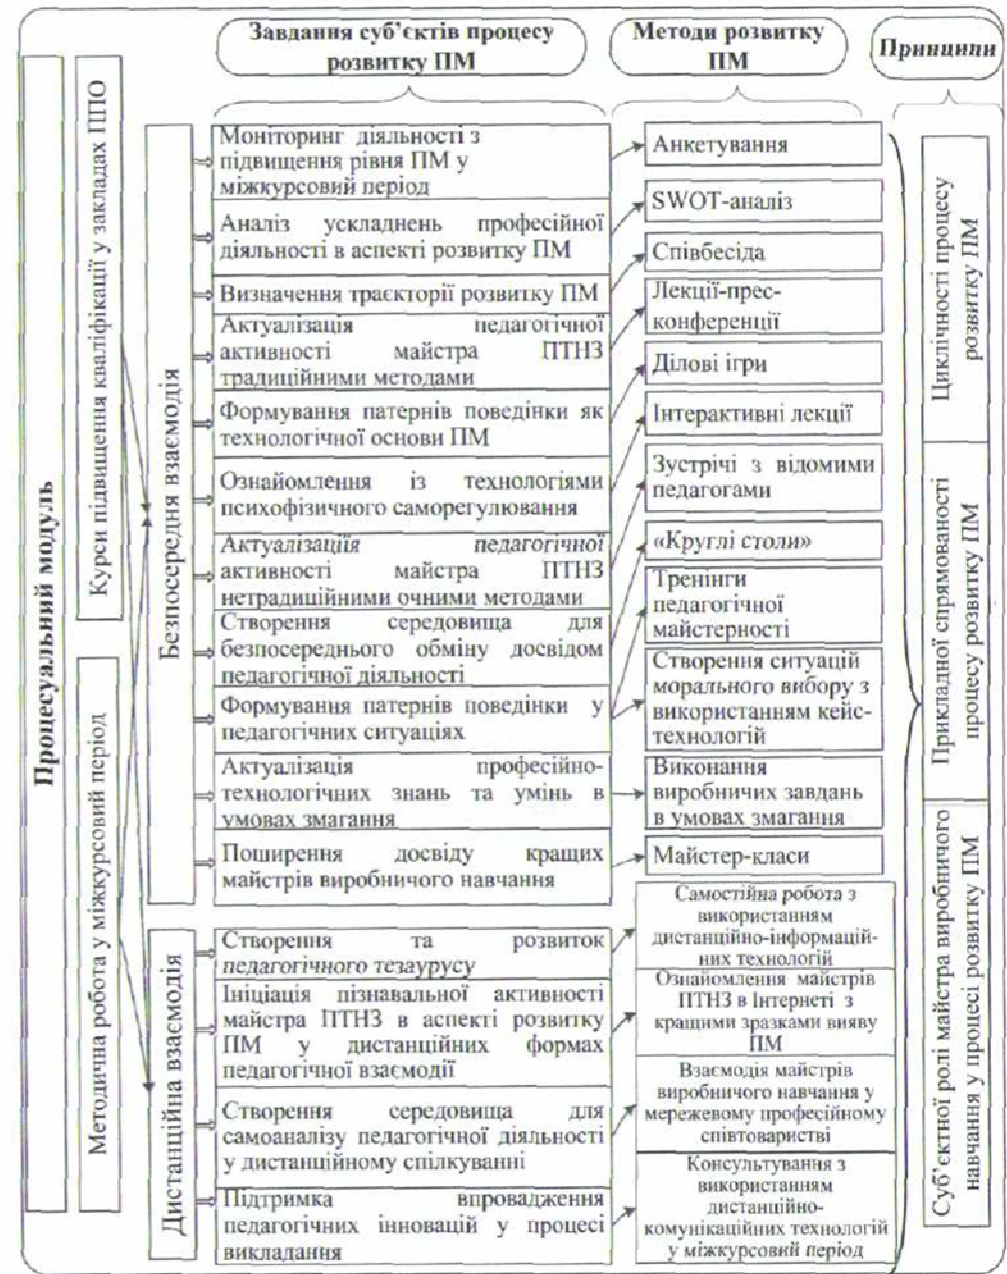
Процесуальний модуль

Курси підвищення кваліфікації у закладах ППО

Методична робота у міжкурсовий період

Завдання суб'єктів процесу розвитку ПМ

Методи розвитку ПМ

Принципи

Безпосередня взаємодія

Моніторинг діяльності з підвищення рівня ПМ у міжкурсовий період

Аналіз ускладнень професійної діяльності в аспекті розвитку ПМ

Визначення траєкторії розвитку ПМ

Актуалізація педагогічної активності майстра ПТНЗ традиційними методами

Формування патернів поведінки як технологічної основи ПМ

Ознайомлення із технологіями психофізичного саморегулювання

Актуалізація педагогічної активності майстра ПТНЗ нетрадиційними очними методами

Створення середовища для безпосереднього обміну досвідом педагогічної діяльності

Формування патернів поведінки у педагогічних ситуаціях

Актуалізація професійно-технологічних знань та умінь в умовах змагання

Поширення досвіду кращих майстрів виробничого навчання

Дистанційна взаємодія

Створення та розвиток педагогічного тезаурусу

Ініціація пізнавальної активності майстра ПТНЗ в аспекті розвитку ПМ у дистанційних формах педагогічної взаємодії

Створення середовища для самоаналізу педагогічної діяльності у дистанційному спілкуванні

Підтримка впровадження педагогічних інновацій у процесі викладання

Анкетування

SWOT-аналіз

Співбесіда

Лекції-прес-конференції

Ділові ігри

Інтерактивні лекції

Зустрічі з відомими педагогами

«Круглі столи»

Тренінги педагогічної майстерності

Створення ситуацій морального вибору з використанням кейс-технологій

Виконання виробничих завдань в умовах змагання

Майстер-класи

Самостійна робота з використанням дистанційно-інформаційних технологій

Ознайомлення майстрів ПТНЗ в Інтернеті з кращими зразками вияву ПМ

Взаємодія майстрів виробничого навчання у мережевому професійному співтоваристві

Консультування з використанням дистанційно-комунікаційних технологій у міжкурсовий період

Циклічності процесу розвитку ПМ

Прикладної спрямованості процесу розвитку ПМ

Суб'єктної ролі майстра виробничого навчання у процесі розвитку ПМ